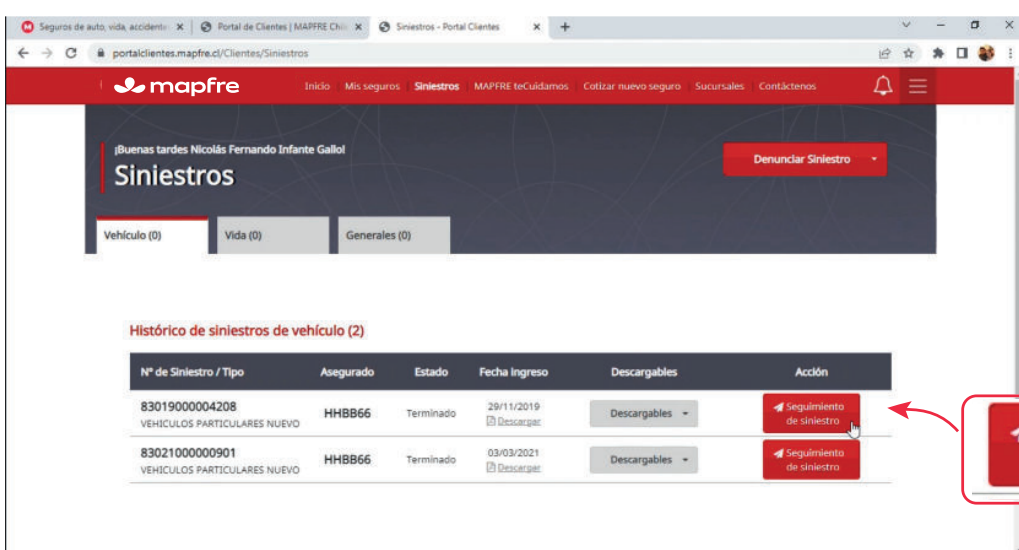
Seguros de auto, vida, accidente ×
Portal de Clientes | MAPFRE Chile ×
Siniestros - Portal Clientes ×
+

portalclientes.mapfre.cl/Clientes/Siniestros

mapfre

Inicio | Mis seguros | Siniestros | MAPFRE teCuidamos | Cotizar nuevo seguro | Sucursales | Contáctenos

¡Buenas tardes Nicolás Fernando Infante Gallo!

Siniestros

Denunciar Siniestro

Vehículo (0) | Vida (0) | Generales (0)

Histórico de siniestros de vehículo (2)

| Nº de Siniestro / Tipo | Asegurado | Estado | Fecha Ingreso | Descargables | Acción |
|---|---|---|---|---|---|
| 83019000004208 VEHICULOS PARTICULARES NUEVO | HHBB66 | Terminado | 29/11/2019 Descargar | Descargables | Seguimiento de siniestro |
| 83021000000901 VEHICULOS PARTICULARES NUEVO | HHBB66 | Terminado | 03/03/2021 Descargar | Descargables | Seguimiento de siniestro |